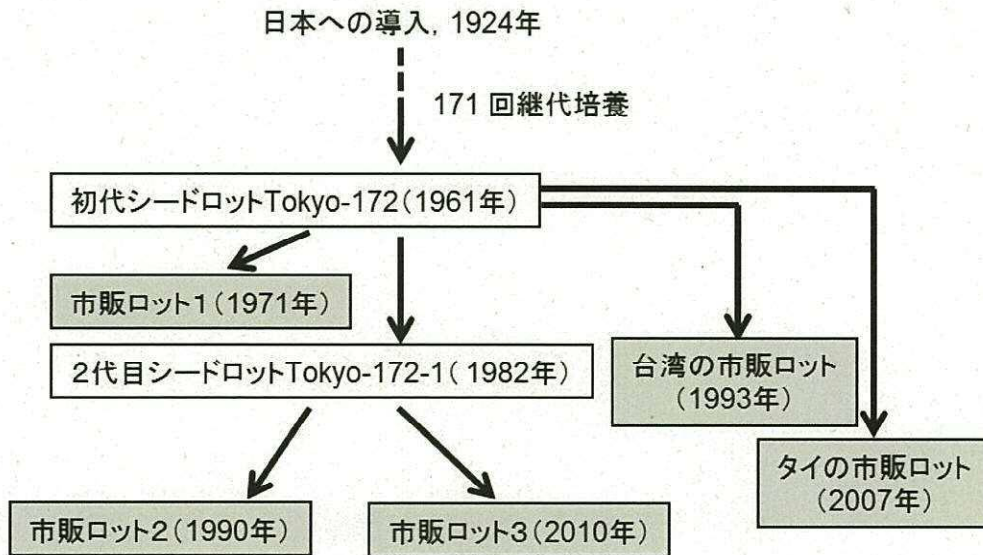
日本への導入, 1924年

171 回継代培養

初代シードロットTokyo-172（1961年）

市販ロット1（1971年）

2代目シードロットTokyo-172-1（1982年）

台湾の市販ロット（1993年）

タイの市販ロット（2007年）

市販ロット2（1990年）

市販ロット3（2010年）